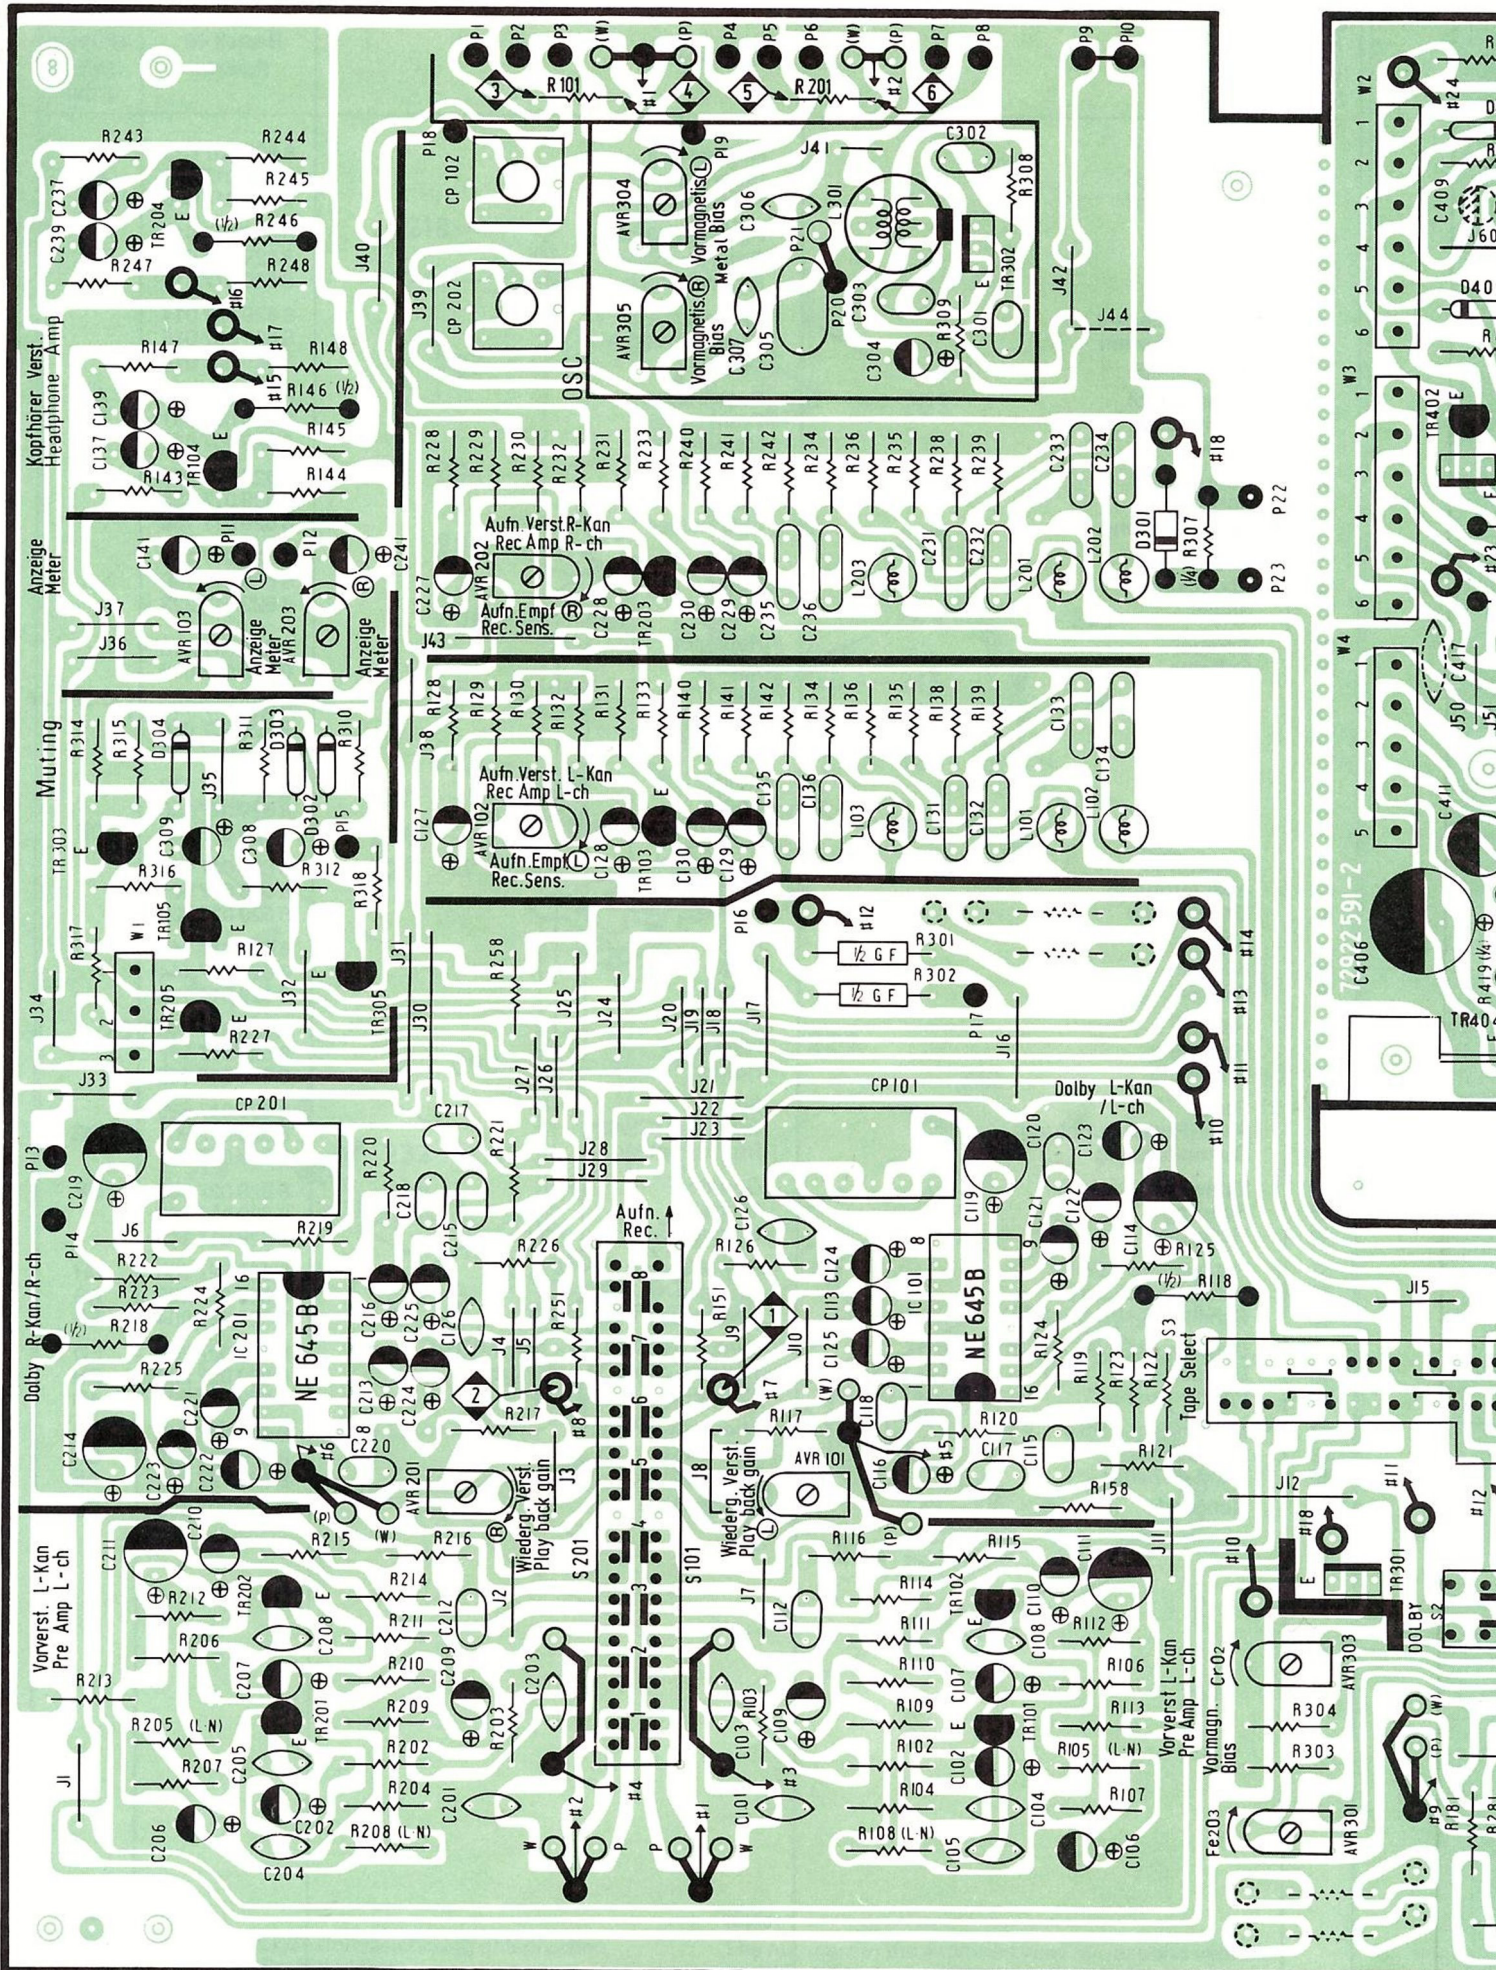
8

P1 P2 P3 (W) (P) P4 P5 P6 (W) (P) P7 P8 P9 P10

3 R101 #1 4 5 R201 #2 6

R243 R244 R245 C239 C237 TR204 E (1/2) R246 R247 R248 #16 #17 R147 R148 #15 R146 (1/2) C137 C139 R145 TR104 E R143 R144

Kopfhörer Verst. Headphone Amp

P18 CP102 J40 CP202 J39 OSC

AVR304 Vormagnetis.(L) Vormagnetis.(R) Metal Bias AVR305 Bias P19 J41 C306 L301 P21 P20 C303 C305 C307 C304 R309 C301 TR302 C302 R308 J42 J44

R228 R229 R230 R232 R231 R233 R240 R241 R242 R234 R236 R235 R238 R239 C233 C234 #18 P22 P23 D301 R307 (1/2)

Aufn.Verst.R-Kan Rec Amp R-ch AVR202 Aufn.Empf (R) Rec.Sens. C227 C228 TR203 C230 C229 C235 C236 L203 C231 C232 L201 L202

Anzeige Meter C141 P11 P12 C241 AVR103 Anzeige Meter AVR203 Anzeige Meter J37 J36 J43

R128 R129 R130 R132 R131 R133 R140 R141 R142 R134 R136 R135 R138 R139 C133 C134

Muting R314 R315 D304 R311 D303 R310 J35 J38

Aufn.Verst. L-Kan Rec Amp L-ch AVR102 Aufn.Empf (L) Rec.Sens. C127 C128 TR103 E C130 C129 C135 C136 L103 C131 C132 L101 L102

TR303 E C309 C308 D302 P15 R316 R312 R318 TR105 E R317 W1 R127 J34 TR205 R227 J32 E TR305 J31 J33

P16 #12 R301 1/2 GF R302 1/2 GF P17 J16 #14 #13 #11 #10

R258 J30 J25 J24 J20 J19 J18 J17 J27 J26 J21 J22 J23

CP201 P13 C219 P14 J6 R220 C218 C217 R221 J28 J29 CP101 Dolby L-Kan /L-ch C120 C123 C119 C121 C122 C114 R125

Aufn. Rec. C215 R226 R126 C126 R219 R222 R223 R218 (1/2) R224 Dolby R-Kan/R-ch IC201 16 NE 645 B 8 C216 C225 C126 R251 R151 1 C124 C113 C125 IC101 8 NE 645 B 16 R124 R119 R123 R122 S3 Tape Select R118 (1/2) J15

R225 C213 C224 J4 J5 J9 J10 #7 (W) C118 2 #8 R217 C221 C214 C223 C222 9 #6 C220 AVR201 (P) (W) Wiederg.Verst. Play back gain J3 J8 Wiederg. Verst. Play back gain AVR101 R117 #5 C116 R120 C117 C115 R121 R158 J12 #11

Vorverst. L-Kan Pre Amp L-ch C211 C210 R215 R216 R212 TR202 R214 E R206 R211 C208 C212 J2 S201 S101 J7 C112 R116 (P) R115 C111 J11 #10 #18 TR301 E DOLBY S2 R114 TR102 C110 R112 R111 C108 R106 R213 C207 R210 R110 C107 AVR303 C209 C203 C109 R109 R113 R304 R205 (L-N) TR201 R209 R203 R103 R102 TR101 E R105 (L-N) Vorverst L-Kan Pre Amp L-ch Vormagn. Cr02 Bias R303 R207 C205 R202 C103 C102 E (W) (P) C201 R204 #2 #4 #1 #3 C101 R104 C104 R107 J1 C206 C202 R208 (L-N) W P P W R108 (L-N) C105 C106 Fe2O3 AVR301 #9 R181 C204

W2 #24 C409 J60 D40 W3 TR402 E W4 C417 J50 J51 C411 7292 591-2 C406 R419 TR40 #12